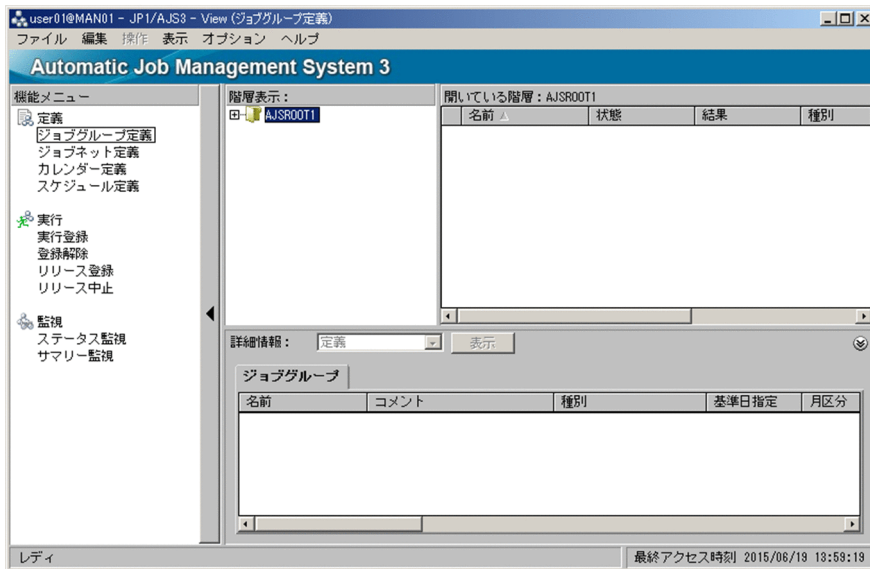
user01@MAN01 - JP1/AJS3 - View (ジョブグループ定義)

ファイル 編集 操作 表示 オプション ヘルプ

Automatic Job Management System 3

機能メニュー

定義
ジョブグループ定義
ジョブネット定義
カレンダー定義
スケジュール定義

実行
実行登録
登録解除
リリース登録
リリース中止

監視
ステータス監視
サマリー監視

階層表示：
AJSROOT1

開いている階層：AJSROOT1

| 名前 | 状態 | 結果 | 種別 |
|---|---|---|---|

詳細情報： 定義 表示

ジョブグループ

| 名前 | コメント | 種別 | 基準日指定 | 月区分 |
|---|---|---|---|---|

レディ

最終アクセス時刻 2015/06/19 13:59:19